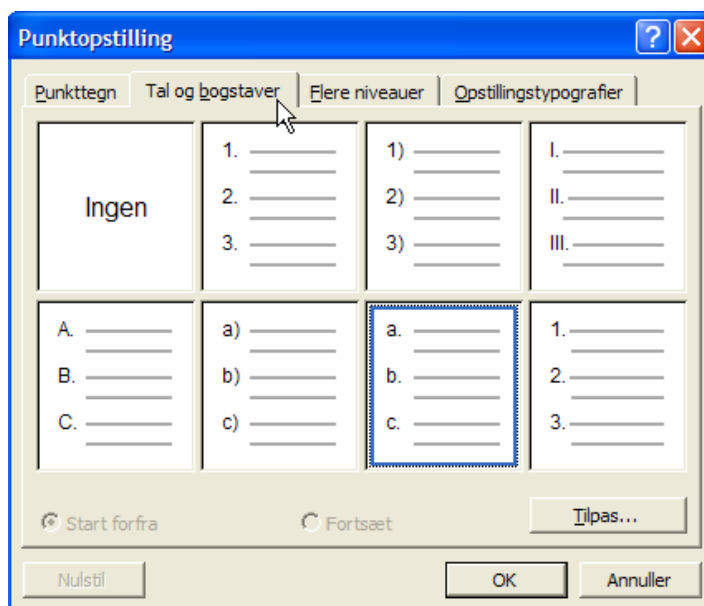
Punktopstilling

Punkttegn | Tal og bogstaver | Flere niveauer | Opstillingstypografier

Ingen

1.
2.
3.

1)
2)
3)

I.
II.
III.

A.
B.
C.

a)
b)
c)

a.
b.
c.

1.
2.
3.

Start forfra
Fortsæt
Tilpas...

Nulstil
OK
Annuller